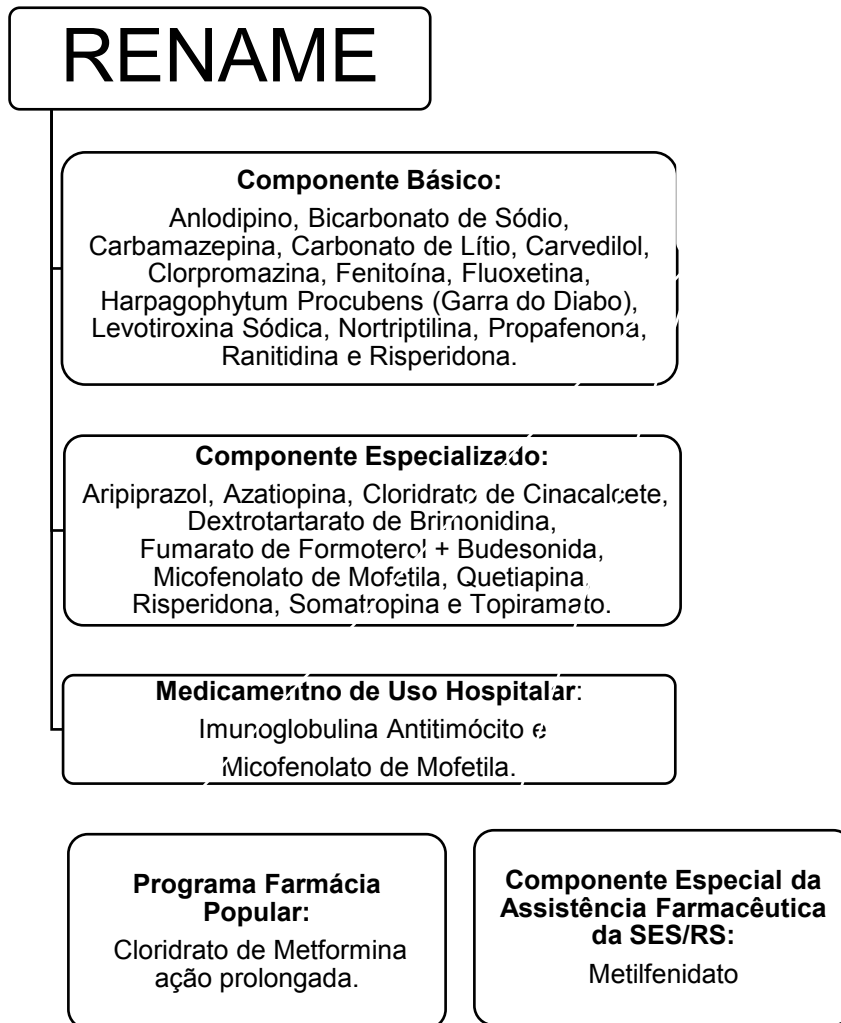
RENAME

**Componente Básico:**

Anlodipino, Bicarbonato de Sódio, Carbamazepina, Carbonato de Lítio, Carvedilol, Clorpromazina, Fenitoína, Fluoxetina, Harpagophytum Procubens (Garra do Diabo), Levotiroxina Sódica, Nortriptilina, Propafenona, Ranitidina e Risperidona.

**Componente Especializado:**

Aripiprazol, Azatiopina, Cloridrato de Cinacalcete, Dextrotartarato de Brimonidina, Fumarato de Formoterol + Budesonida, Micofenolato de Mofetila, Quetiapina, Risperidona, Somatropina e Topiramato.

**Medicamentno de Uso Hospitalar**:

Imunoglobulina Antitimócito e Micofenolato de Mofetila.

**Programa Farmácia Popular:**

Cloridrato de Metformina ação prolongada.

**Componente Especial da Assistência Farmacêutica da SES/RS:**

Metilfenidato